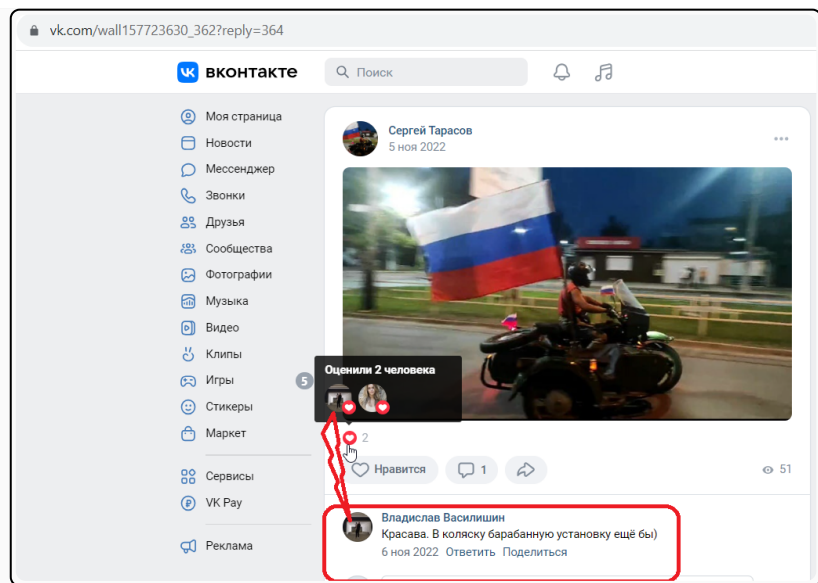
vk.com/wall157723630_362?reply=364

вконтакте

Поиск

Моя страница
Новости
Мессенджер
Звонки
Друзья
Сообщества
Фотографии
Музыка
Видео
Клипы
Игры 5
Стикеры
Маркет
Сервисы
VK Pay
Реклама

Сергей Тарасов
5 ноя 2022

Оценили 2 человека

2

Нравится 1

51

Владислав Василишин
Красава. В коляску барабанную установку ещё бы)
6 ноя 2022 Ответить Поделиться